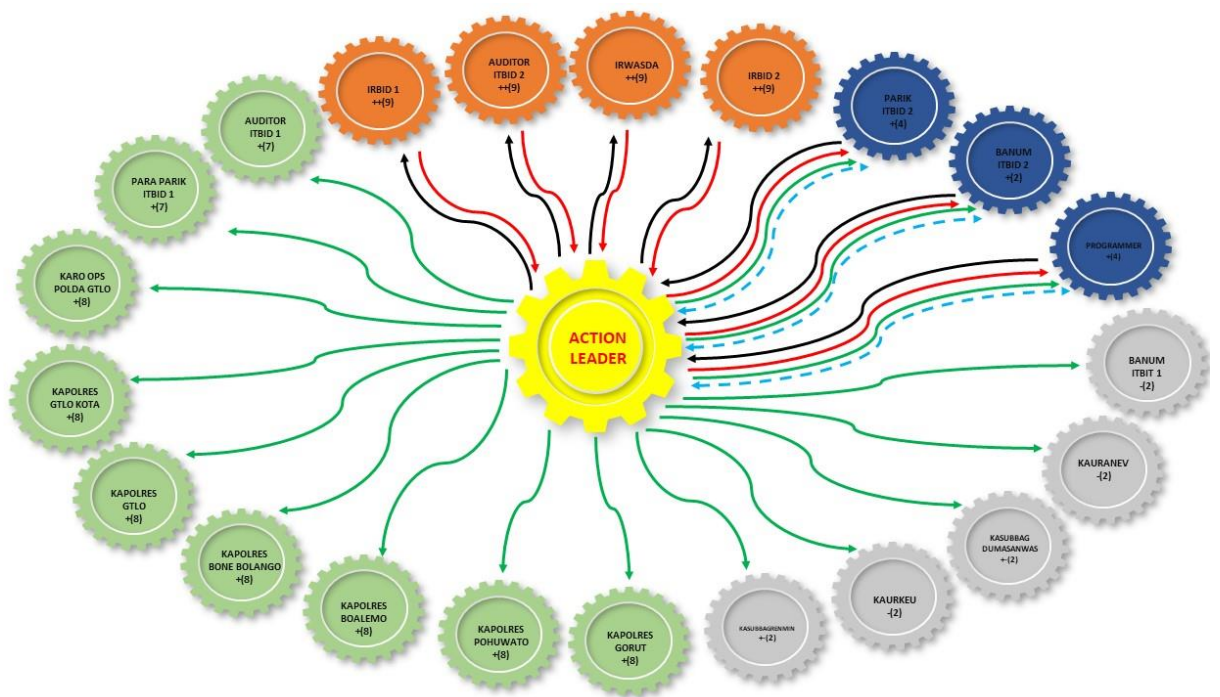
IRBID 1
++(9)

AUDITOR
ITBID 2
++(9)

IRWASDA
++(9)

IRBID 2
++(9)

PARIK
ITBID 2
+(4)

BANUM
ITBID 2
+(2)

PROGRAMMER
+(4)

AUDITOR
ITBID 1
+(7)

PARA PARIK
ITBID 1
+(7)

KARO OPS
POLDA GTLO
+(8)

ACTION
LEADER

KAPOLRES
GTLO KOTA
+(8)

BANUM
ITBIT 1
-(2)

KAPOLRES
GTLO
+(8)

KAURANEV
-(2)

KASUBBAG
DUMASANWAS
+-(2)

KAPOLRES
BONE BOLANGO
+(8)

KAPOLRES
BOALEMO
+(8)

KAPOLRES
POHUWATO
+(8)

KAPOLRES
GORUT
+(8)

KASUBBAGRENMIN
+-(2)

KAURKEU
-(2)